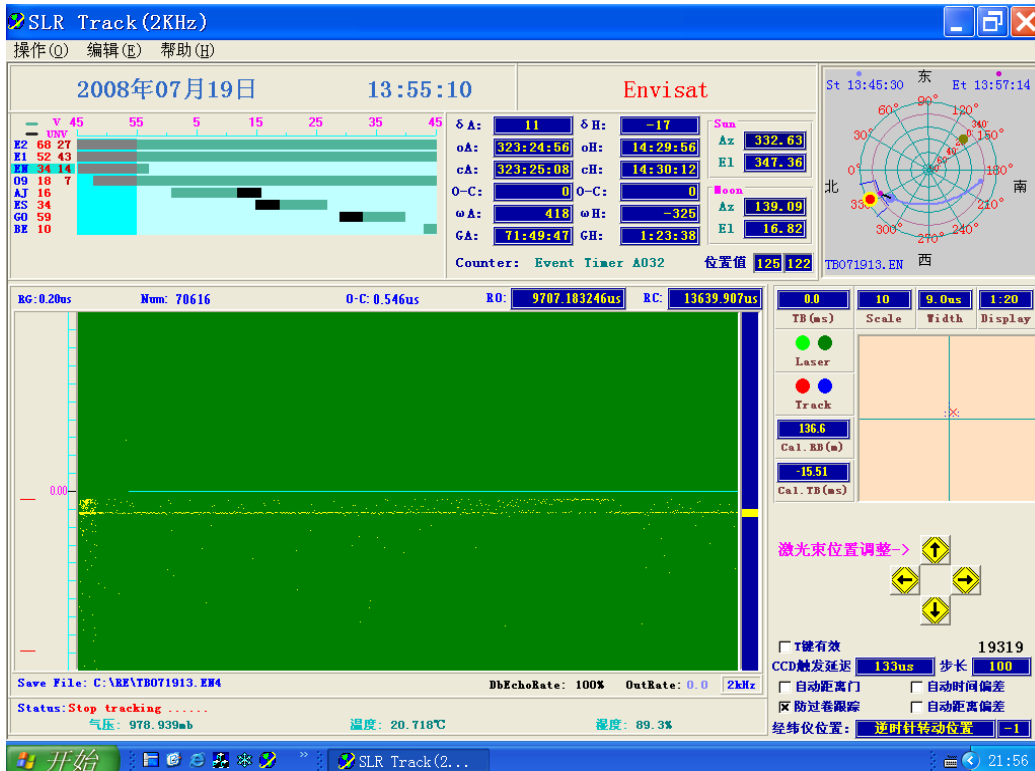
SLR Track(2KHz)

操作(O) 编辑(E) 帮助(H)

2008年07月19日 13:55:10 Envisat

V 45 55 5 15 25 35 45
UNV
E2 68 27
E1 52 43
EN 34 14
09 18 7
AJ 16
ES 34
GO 59
BE 10

δA: 11 δH: -17
oA: 323:24:56 oH: 14:29:56
cA: 323:25:08 cH: 14:30:12
O-C: 0 O-C: 0
ωA: 418 ωH: -325
GA: 71:49:47 GH: 1:23:38

Sun
Az 332.63
El 347.36

Moon
Az 139.09
El 16.82

Counter: Event Timer A032 位置值 125 122

St 13:45:30 东 Et 13:57:14
60° 90° 120° 30° 150° 0° 180° 北 南 330° 210° 300° 270° 240°
TB071913.EN 西

RG:0.20us Num: 70616 O-C: 0.546us RO: 9707.183246us RC: 13639.907us

0.00

0.0 TB(ms) 10 Scale 9.0us Width 1:20 Display

Laser

Track

136.6 Cal.RB(m)

-15.51 Cal.TB(ms)

激光束位置调整->

T键有效 19319
CCD触发延迟 133us 步长 100
自动距离门 自动时间偏差
防过卷跟踪 自动距离偏差
经纬仪位置: 逆时针转动位置 -1

Save File: C:\RE\TB071913.EN4 DbEchoRate: 100% OutRate: 0.0 2kHz

Status:Stop tracking ......
气压: 978.939mb 温度: 20.718℃ 湿度: 89.3%

开始 SLR Track(2... 21:56